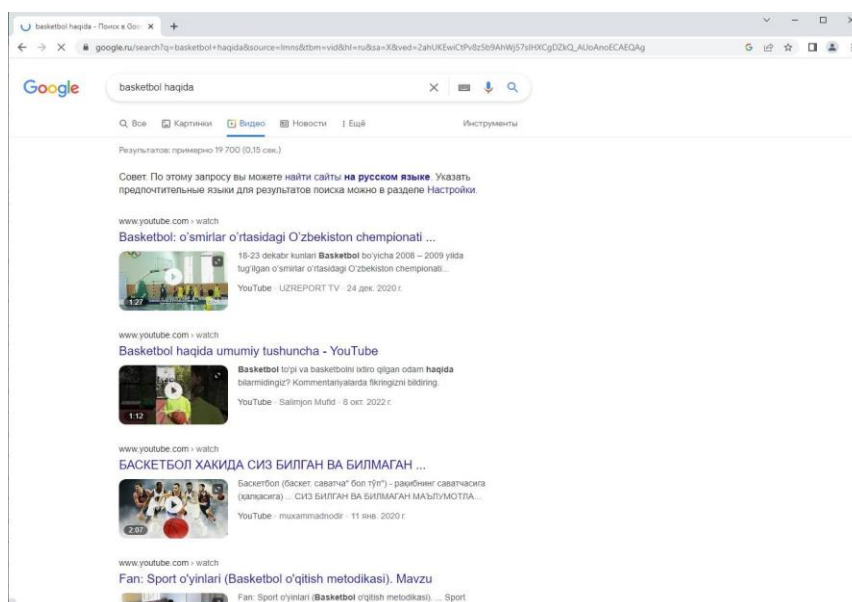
basketbol haqida - Поиск в Goo ×  +

google.ru/search?q=basketbol+haqida&source=lmns&tbm=vid&hl=ru&sa=X&ved=2ahUKEwiCtPv8z5b9AhWj57sIHXCgDZkQ_AUoAnoECAEQAg

Google

basketbol haqida

Q Все  Картинки  Видео  Новости  ⋮ Ещё  Инструменты

Результатов: примерно 19 700 (0,15 сек.)

Совет. По этому запросу вы можете найти сайты на русском языке. Указать предпочтительные языки для результатов поиска можно в разделе Настройки.

www.youtube.com › watch
Basketbol: o'smirlar o'rtasidagi O'zbekiston chempionati ...
18-23 dekabr kunlari Basketbol bo'yicha 2008 – 2009 yilda tug'ilgan o'smirlar o'rtasidagi O'zbekiston chempionati...
YouTube · UZREPORT TV · 24 дек. 2020 г.
1:27

www.youtube.com › watch
Basketbol haqida umumiy tushuncha - YouTube
Basketbol to'pi va basketbolni ixtiro qilgan odam haqida bilarmidingiz? Kommentariyalarda fikringizni bildiring.
YouTube · Salimjon Mufid · 8 окт. 2022 г.
1:12

www.youtube.com › watch
БАСКЕТБОЛ ХАКИДА СИЗ БИЛГАН ВА БИЛМАГАН ...
Баскетбол (баскет. саватча" бол тўп") - рақибнинг саватчасига (ҳалқасига) ... СИЗ БИЛГАН ВА БИЛМАГАН МАЪЛУМОТЛА...
YouTube · muxammadnodir · 11 янв. 2020 г.
2:07

www.youtube.com › watch
Fan: Sport o'yinlari (Basketbol o'qitish metodikasi). Mavzu
Fan: Sport o'yinlari (Basketbol o'qitish metodikasi). ... Sport